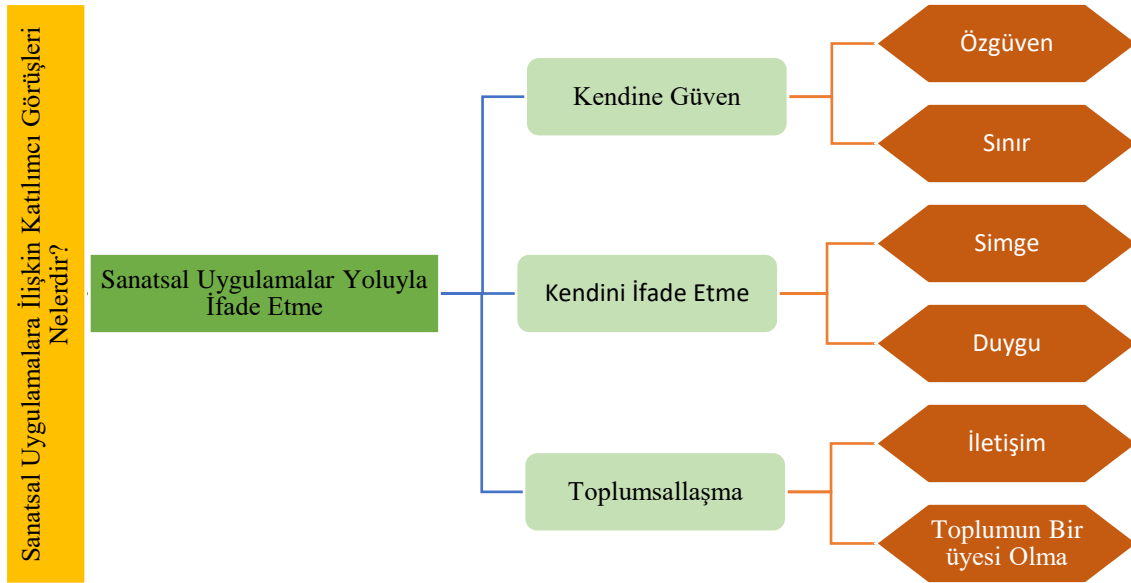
Sanatsal Uygulamalara İlişkin Katılımcı Görüşleri Nelerdir?

Sanatsal Uygulamalar Yoluyla İfade Etme

Kendine Güven

Özgüven

Sınır

Kendini İfade Etme

Simge

Duygu

Toplumsallaşma

İletişim

Toplumun Bir üyesi Olma